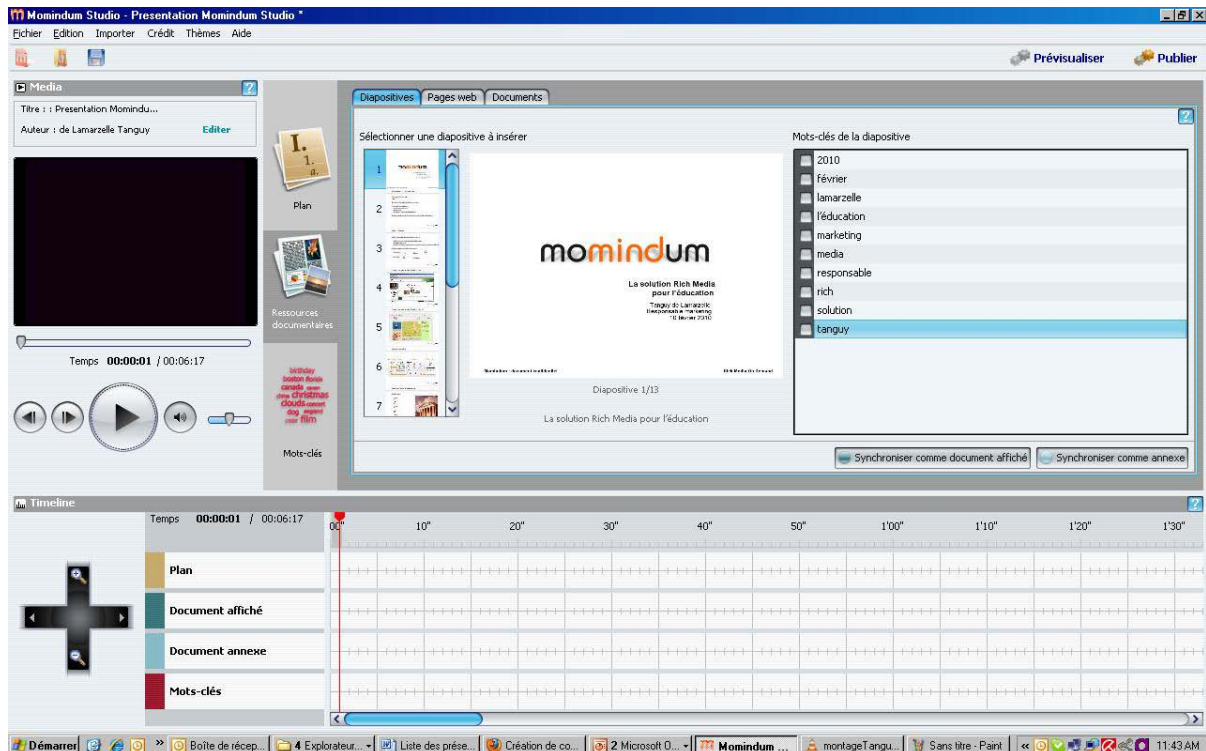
Momindum Studio - Presentation Momindum Studio *

Fichier Edition Importer Crédit Thèmes Aide

Prévisualiser Publier

Media

Titre : : Presentation Momindu...

Auteur : de Lamarzelle Tanguy Editer

Temps 00:00:01 / 00:06:17

Plan

Ressources documentaires

birthday boston canada christmas clouds dog film

Mots-clés

Diapositives Pages web Documents

Sélectionner une diapositive à insérer

1 2 3 4 5 6 7

momindum

La solution Rich Media pour l'éducation

Tanguy de Lamarzelle
Responsable marketing
10 février 2010

Diapositive 1/13

La solution Rich Media pour l'éducation

Mots-clés de la diapositive

2010
février
lamarzelle
l'éducation
marketing
media
responsable
rich
solution
tanguy

Synchroniser comme document affiché Synchroniser comme annexe

Timeline

Temps 00:00:01 / 00:06:17

00" 10" 20" 30" 40" 50" 1'00" 1'10" 1'20" 1'30"

Plan

Document affiché

Document annexe

Mots-clés

Démarrer Boîte de récep... 4 Explorateur... Liste des prése... Création de co... 2 Microsoft O... Momindum ... montageTangu... Sans titre - Paint 11:43 AM